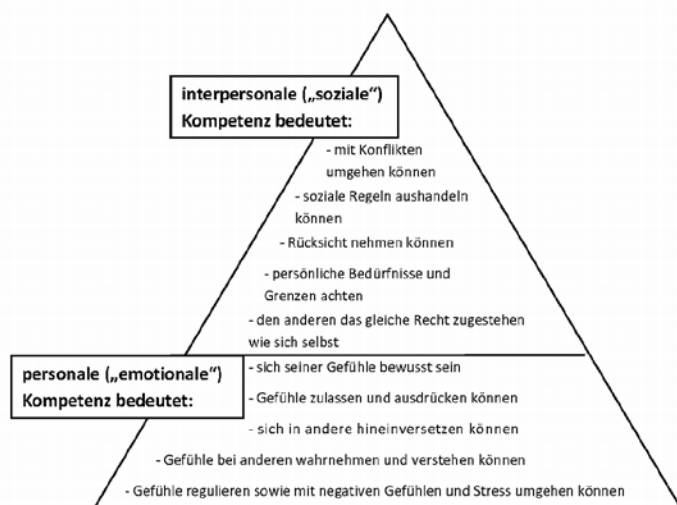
interpersonale („soziale") Kompetenz bedeutet:

- mit Konflikten umgehen können

- soziale Regeln aushandeln können

- Rücksicht nehmen können

- persönliche Bedürfnisse und Grenzen achten

- den anderen das gleiche Recht zugestehen wie sich selbst

personale („emotionale") Kompetenz bedeutet:

- sich seiner Gefühle bewusst sein

- Gefühle zulassen und ausdrücken können

- sich in andere hineinversetzen können

- Gefühle bei anderen wahrnehmen und verstehen können

- Gefühle regulieren sowie mit negativen Gefühlen und Stress umgehen können